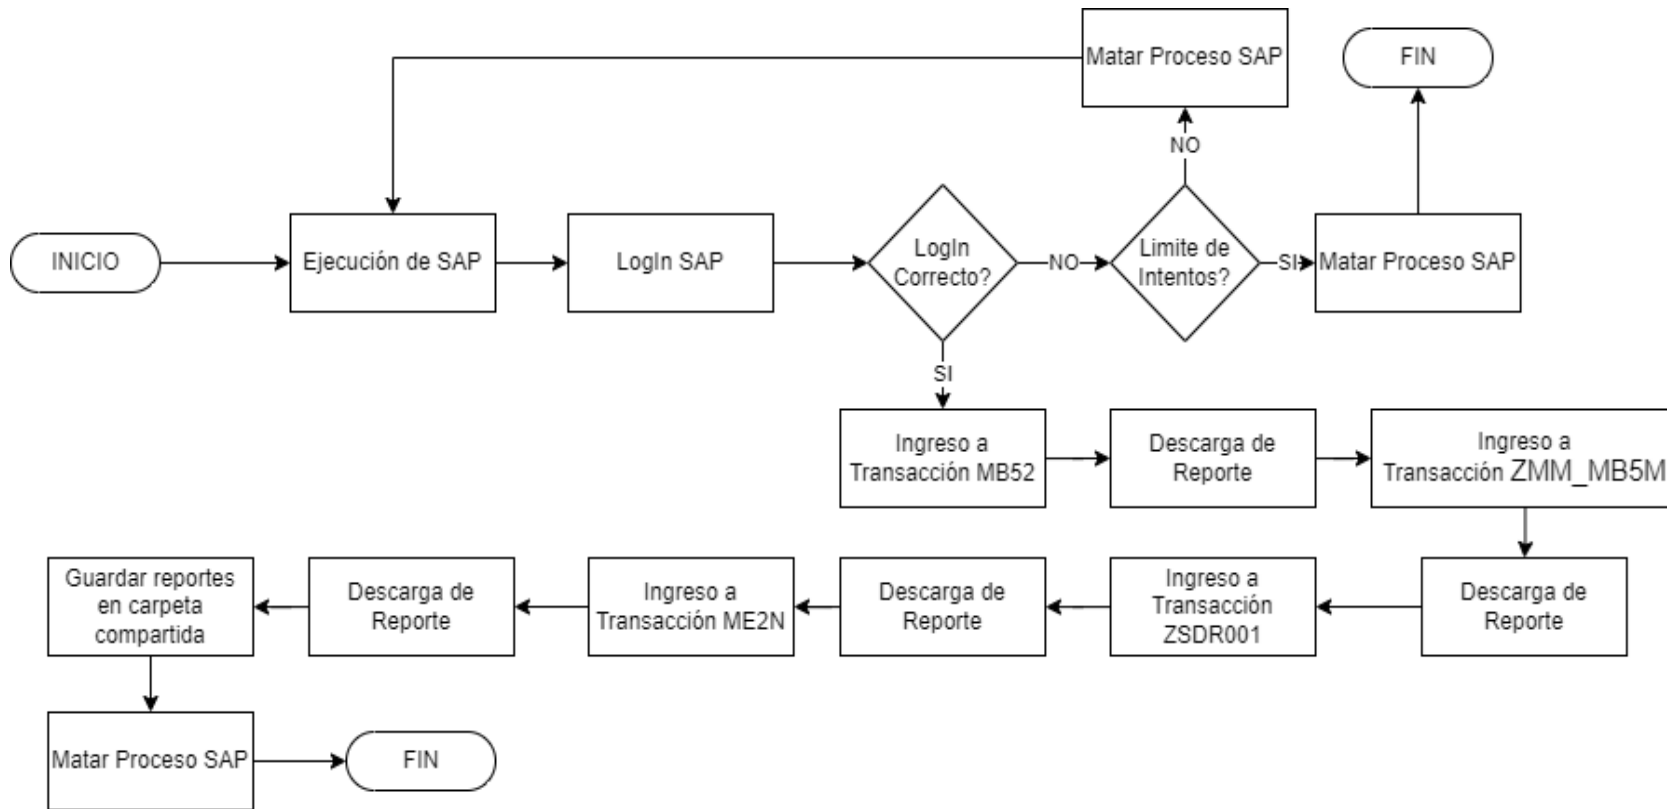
Matar Proceso SAP

FIN

NO

INICIO

Ejecución de SAP

LogIn SAP

LogIn Correcto?

NO

Limite de Intentos?

SI

Matar Proceso SAP

SI

Ingreso a Transacción MB52

Descarga de Reporte

Ingreso a Transacción ZMM_MB5M

Descarga de Reporte

Ingreso a Transacción ZSDR001

Descarga de Reporte

Ingreso a Transacción ME2N

Descarga de Reporte

Guardar reportes en carpeta compartida

Matar Proceso SAP

FIN